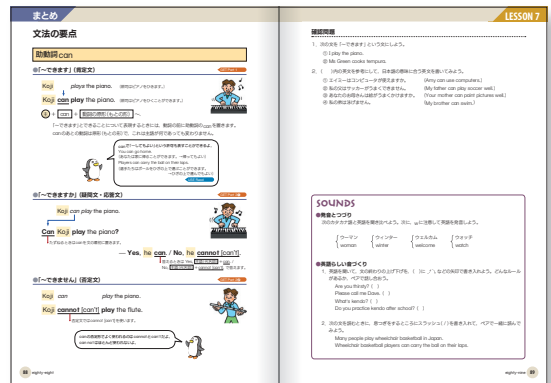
まとめ

LESSON 7

文法の要点

助動詞can

●「〜できます」(肯定文)

Koji plays the piano. (浩司はピアノをひきます。)

Koji can play the piano. (浩司はピアノをひくことができます。)

主語 + can + 動詞の原形(もとの形)

「〜できます」とできることについて表現するときは、動詞の前に助動詞の can を置きます。can のあとの動詞は原形(もとの形)で、これは主語が何であっても変わりません。

can が「〜してもよい」という許可を表すこともできます。
You can go home.
(あなたは家に帰ることができます。→帰ってもよい)
Players can carry the ball on their laps.
(選手たちはボールをひざの上で運ぶことができる。→ひざの上で運んでもよい)

●「〜できますか」(疑問文・応答文)

Koji can play the piano.

Can Koji play the piano?

— Yes, he can. / No, he cannot [can't].

●「〜できません」(否定文)

Koji can play the piano.

Koji cannot [can't] play the flute.

cannot [can't] を置きます。

can の否定形で よく使われるのは cannot と can't です。

88 eighty-eight

確認問題

1. 次の文を「〜できます」という文にしましょう。
① I play the piano.
② Ms Green cooks tempura.

2. ( )内の英文を参考にして、日本語の意味に合う英文を書いてみよう。
① エイミーはコンピュータが使えます。 (Amy can use computers.)
② 私の兄はサッカーがうまくできません。 (My father can play soccer well.)
③ あなたのお母さんは絵がうまくかけますか。 (Your mother can paint pictures well.)
④ 私の弟は泳げません。 (My brother can swim.)

SOUNDS

●発音とつづり
次のカタカナ語と英語を発音比べよう。次に、wo に注意して英語を発音しよう。

ウーマン woman
ウィンター winter
ウェルカム welcome
ウォッチ watch

●英語らしい音づくり
1. 英語を聞いて、文の終わりの上げ下げ(↗ ↘)などの矢印で書き入れよう。どんなルールがあるか、ペアで話し合おう。
Are you thirsty? ( )
Please call me Dave. ( )
What's kendo? ( )
Do you practice kendo after school? ( )

2. 次の文を読むときに、息つぎをするところにスラッシュ(/)を書き入れて、ペアで一緒に読んでみよう。
Many people play wheelchair basketball in Japan.
Wheelchair basketball players can carry the ball on their laps.

eighty-nine 89